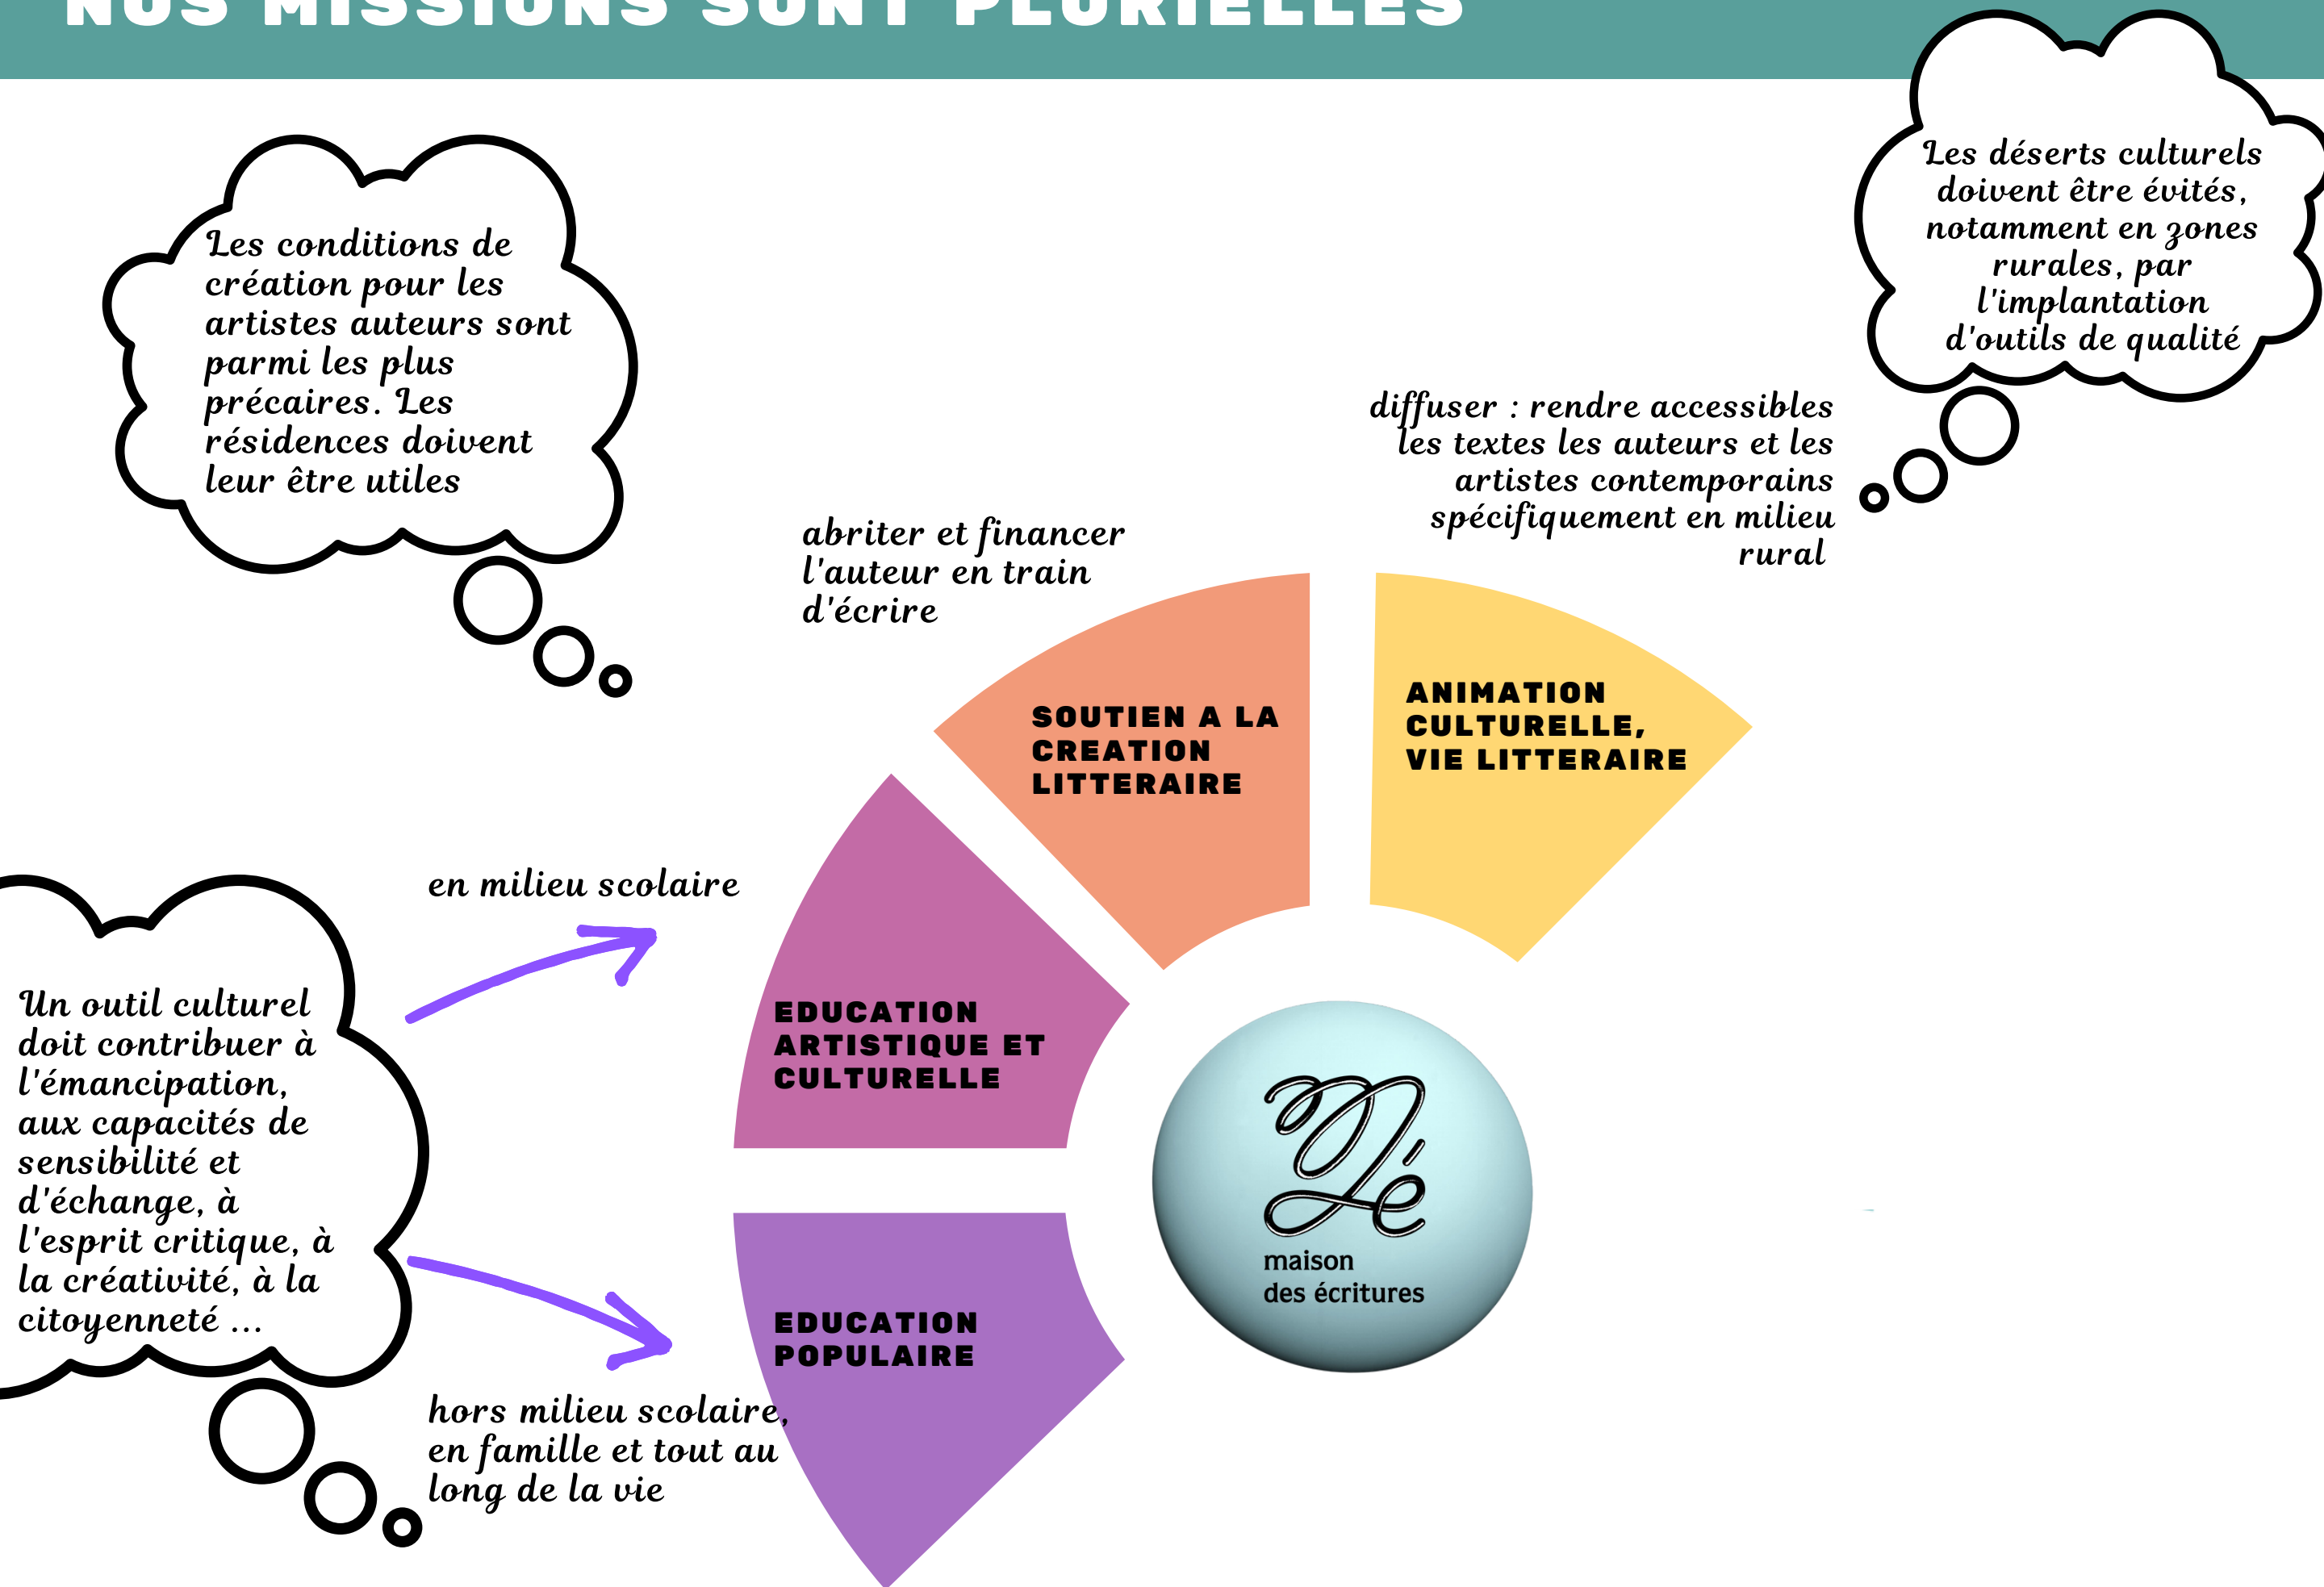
NOS MISSIONS SONT PLURIELLES

Les conditions de création pour les artistes auteurs sont parmi les plus précaires. Les résidences doivent leur être utiles

Les déserts culturels doivent être évités, notamment en zones rurales, par l'implantation d'outils de qualité

diffuser : rendre accessibles les textes les auteurs et les artistes contemporains spécifiquement en milieu rural

abriter et financer l'auteur en train d'écrire

SOUTIEN A LA CREATION LITTERAIRE

ANIMATION CULTURELLE, VIE LITTERAIRE

en milieu scolaire

EDUCATION ARTISTIQUE ET CULTURELLE

Un outil culturel doit contribuer à l'émancipation, aux capacités de sensibilité et d'échange, à l'esprit critique, à la créativité, à la citoyenneté ...

EDUCATION POPULAIRE

maison des écritures

hors milieu scolaire, en famille et tout au long de la vie